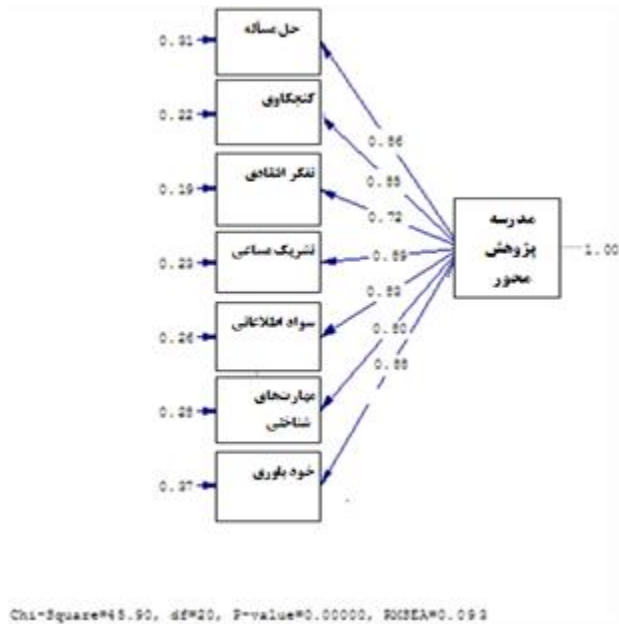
0.31 حل مساله
0.22 کنجکاوی
0.19 تفکر انتقادی
0.23 تشریک مساعی
0.26 سواد اطلاعاتی
0.25 مهارتهای شناختی
0.37 خود باوری

0.56
0.55
0.72
0.69
0.50
0.50
0.55

مدرسه پژوهش محور
1.00

Chi-Square=45.90, df=20, P-value=0.00000, RMSEA=0.093